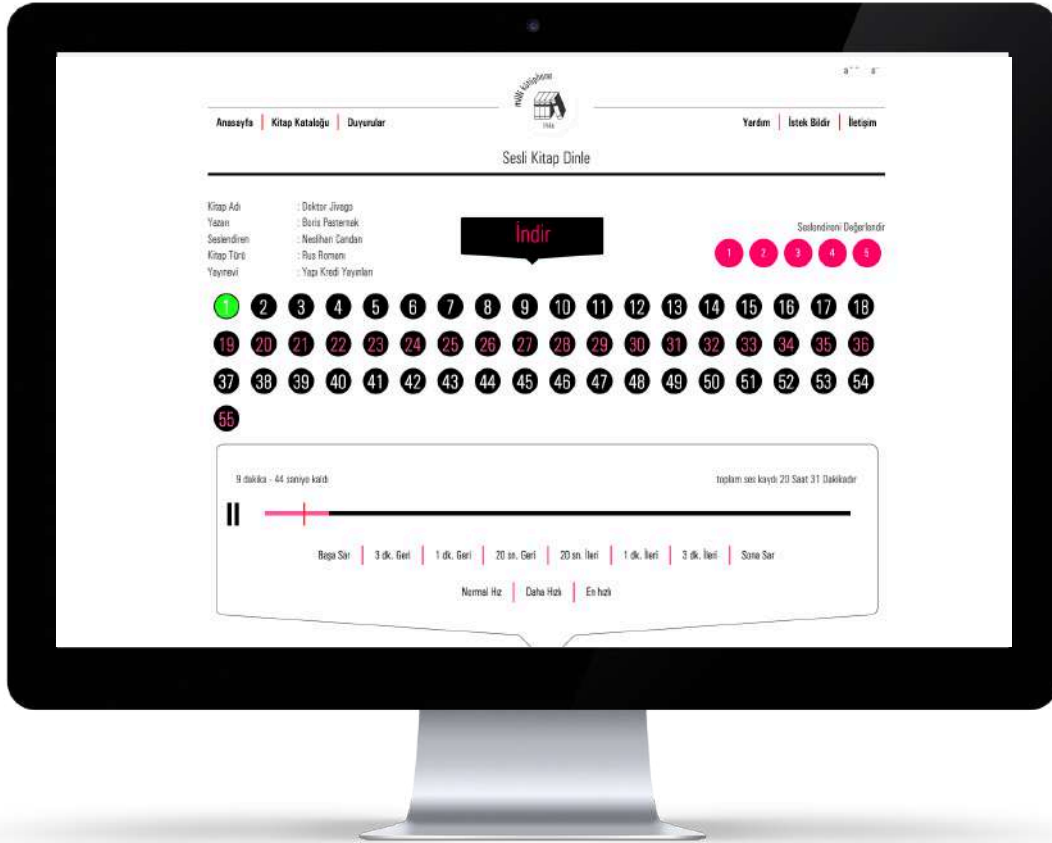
a⁺⁺ a⁻

milli kütüphane
1946

Anasayfa | Kitap Kataloğu | Duyurular

Yardım | İstek Bildir | İletişim

Sesli Kitap Dinle

Kitap Adı : Doktor Jivago
Yazan : Boris Pasternak
Seslendiren : Neslihan Candan
Kitap Türü : Rus Romanı
Yayınevi : Yapı Kredi Yayınları

İndir

Seslendireni Değerlendir

1 2 3 4 5

1 2 3 4 5 6 7 8 9 10 11 12 13 14 15 16 17 18
19 20 21 22 23 24 25 26 27 28 29 30 31 32 33 34 35 36
37 38 39 40 41 42 43 44 45 46 47 48 49 50 51 52 53 54
55

9 dakika - 44 saniye kaldı

toplam ses kaydı 20 Saat 31 Dakikadır

Başa Sar | 3 dk. Geri | 1 dk. Geri | 20 sn. Geri | 20 sn. İleri | 1 dk. İleri | 3 dk. İleri | Sona Sar

Normal Hız | Daha Hızlı | En hızlı